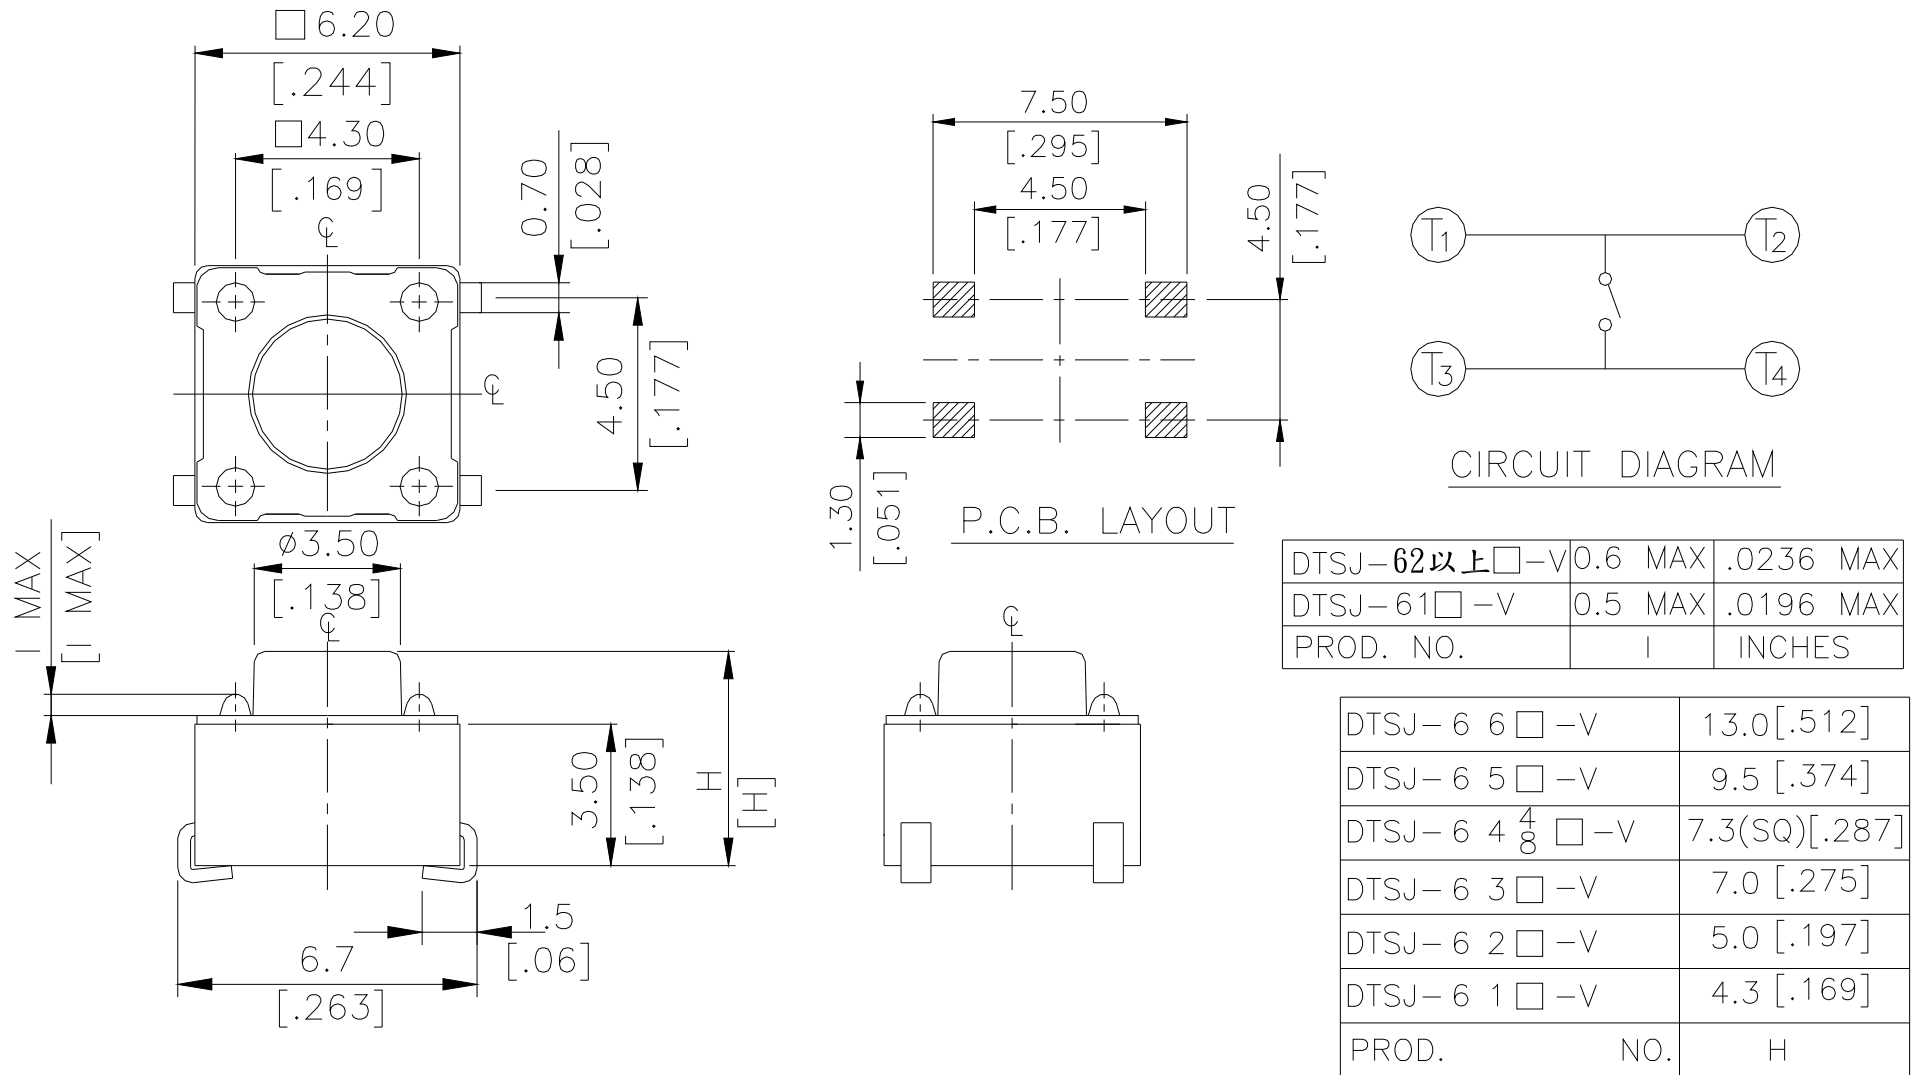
□6.20
[.244]
□4.30
[.169]
℄
0.70
[.028]
4.50
[.177]
℄
⌀3.50
[.138]
℄
I MAX
[I MAX]
3.50
[.138]
H
[H]
1.5
[.06]
6.7
[.263]

7.50
[.295]
4.50
[.177]
4.50
[.177]
1.30
[.051]
P.C.B. LAYOUT

℄

T1
T2
T3
T4
CIRCUIT DIAGRAM

| DTSJ−62以上□−V | 0.6 MAX | .0236 MAX |
|---|---|---|
| DTSJ−61□ −V | 0.5 MAX | .0196 MAX |
| PROD. NO. | I | INCHES |

| DTSJ− 6 6 □ −V | 13.0[.512] |
|---|---|
| DTSJ− 6 5 □ −V | 9.5 [.374] |
| DTSJ− 6 4 $\frac{4}{8}$ □ −V | 7.3(SQ)[.287] |
| DTSJ− 6 3 □ −V | 7.0 [.275] |
| DTSJ− 6 2 □ −V | 5.0 [.197] |
| DTSJ− 6 1 □ −V | 4.3 [.169] |
| PROD. NO. | H |